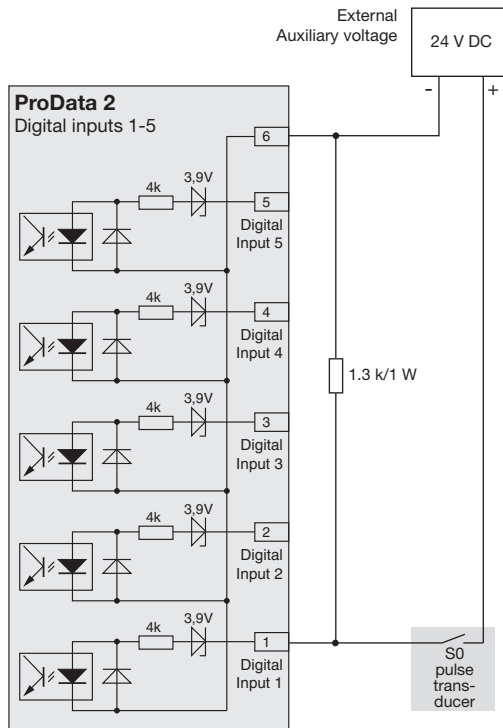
External
Auxiliary voltage

24 V DC

-
+

ProData 2
Digital inputs 1-5

6

4k
3,9V
5
Digital
Input 5

4k
3,9V
4
Digital
Input 4

1.3 k/1 W

4k
3,9V
3
Digital
Input 3

4k
3,9V
2
Digital
Input 2

4k
3,9V
1
Digital
Input 1

S0
pulse
transducer